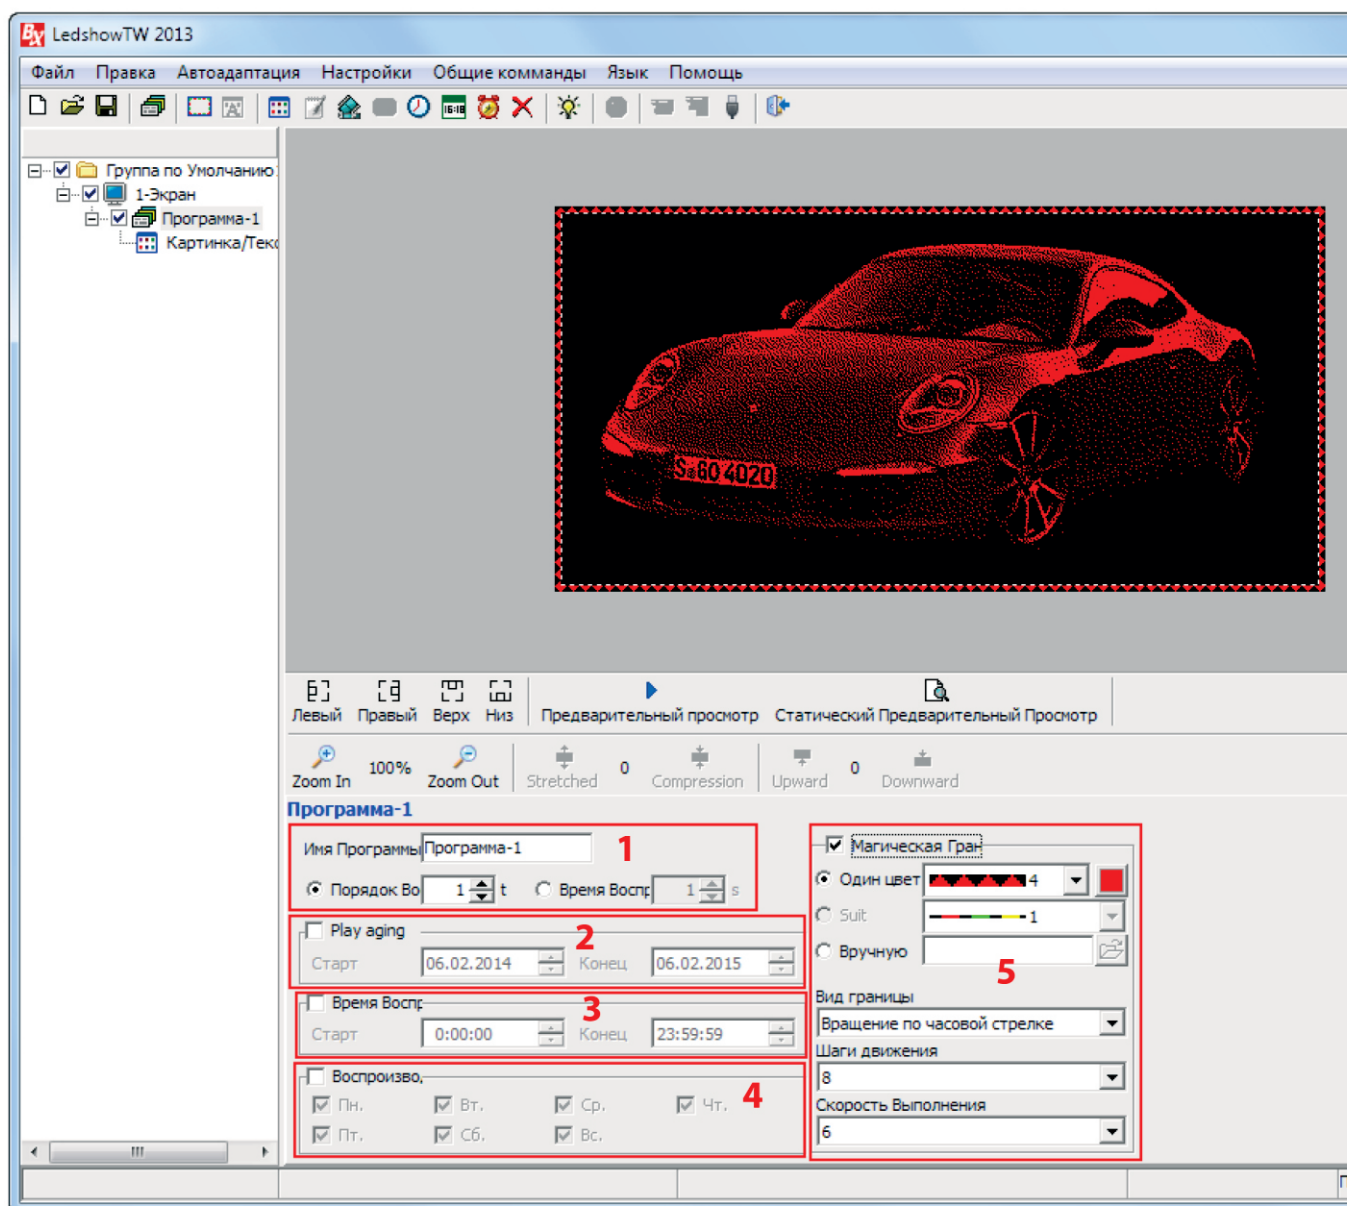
LedshowTW 2013

Файл Правка Автоадаптация Настройки Общие комманды Язык Помощь

Группа по Умолчанию
1-Экран
Программа-1
Картинка/Текс

S 60 4020

Левый Правый Верх Низ Предварительный просмотр Статический Предварительный Просмотр

Zoom In 100% Zoom Out Stretched 0 Compression Upward 0 Downward

Программа-1

Имя Программы Программа-1 1

Порядок Во 1 t Время Воспр 1 s

Play aging 2

Старт 06.02.2014 Конец 06.02.2015

Время Воспр 3

Старт 0:00:00 Конец 23:59:59

Воспроизво 4

Пн. Вт. Ср. Чт.

Пт. Сб. Вс.

Магическая Гран

Один цвет 4

Suit 1

Вручную 5

Вид границы

Вращение по часовой стрелке

Шаги движения

8

Скорость Выполнения

6